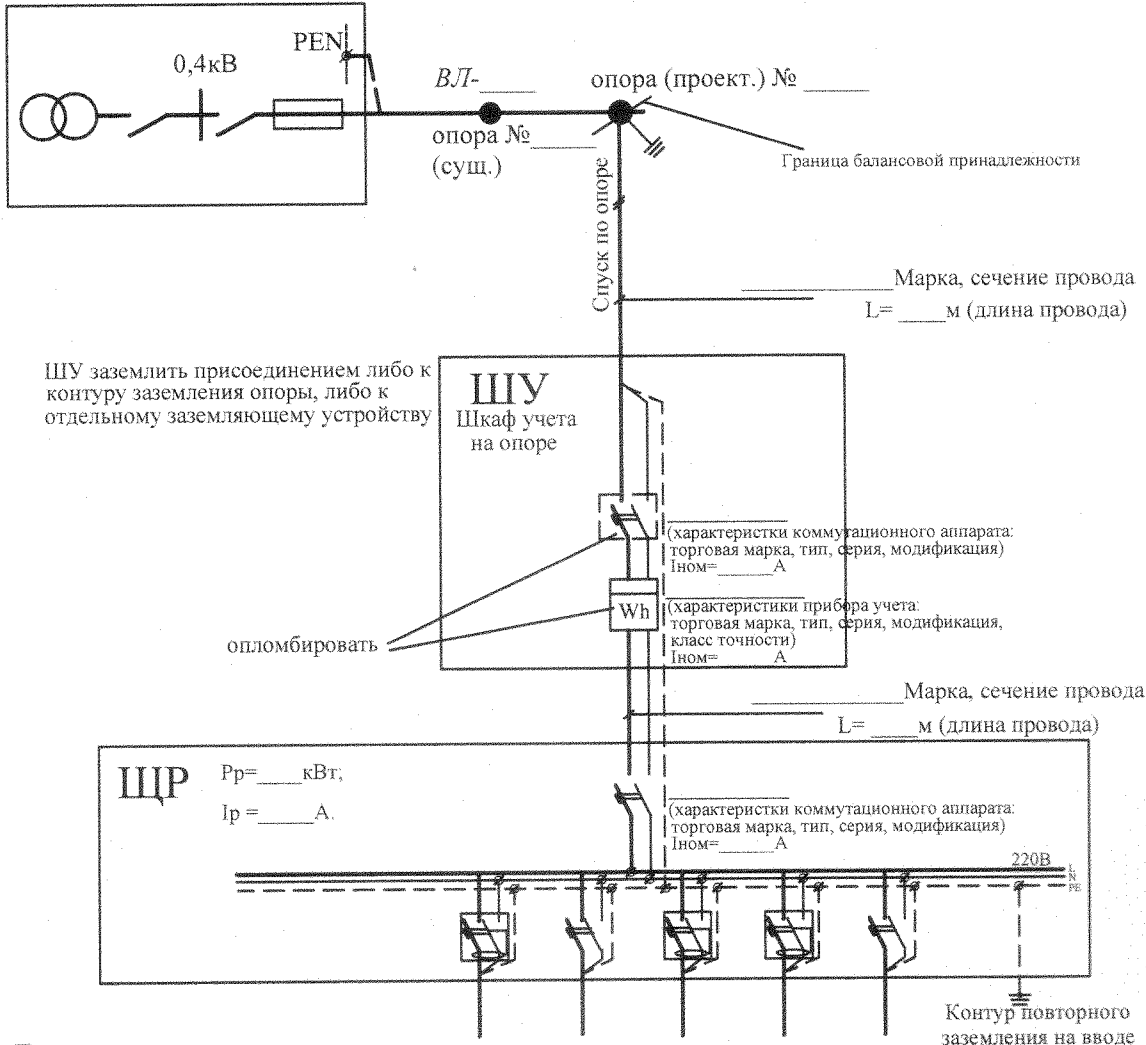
0,4кВ

PEN

ВЛ-____

опора (проект.) №______

опора №______
(сущ.)

Граница балансовой принадлежности

Спуск по опоре

____________Марка, сечение провода
L= ____м (длина провода)

ШУ заземлить присоединением либо к контуру заземления опоры, либо к отдельному заземляющему устройству

ШУ
Шкаф учета на опоре

(характеристки коммутационного аппарата: торговая марка, тип, серия, модификация)
Iном=______А

Wh

(характеристики прибора учета: торговая марка, тип, серия, модификация, класс точности)
Iном=______А

опломбировать

____________Марка, сечение провода
L= ____м (длина провода)

ЩР

Pp=____кВт;
Ip =_____А.

(характеристки коммутационного аппарата: торговая марка, тип, серия, модификация)
Iном=______А

220В
L
N
PE

Контур повторного заземления на вводе